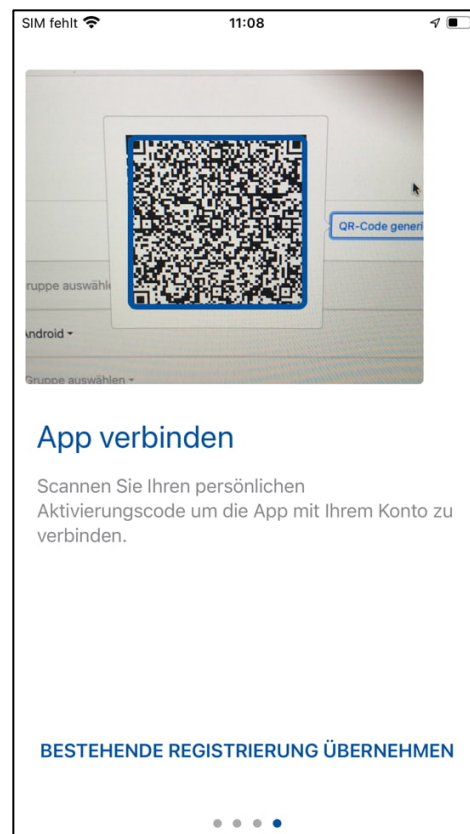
SIM fehlt
11:08

QR-Code generi
ruppe auswähl
ndroid
Gruppe auswählen

App verbinden

Scannen Sie Ihren persönlichen Aktivierungscode um die App mit Ihrem Konto zu verbinden.

BESTEHENDE REGISTRIERUNG ÜBERNEHMEN